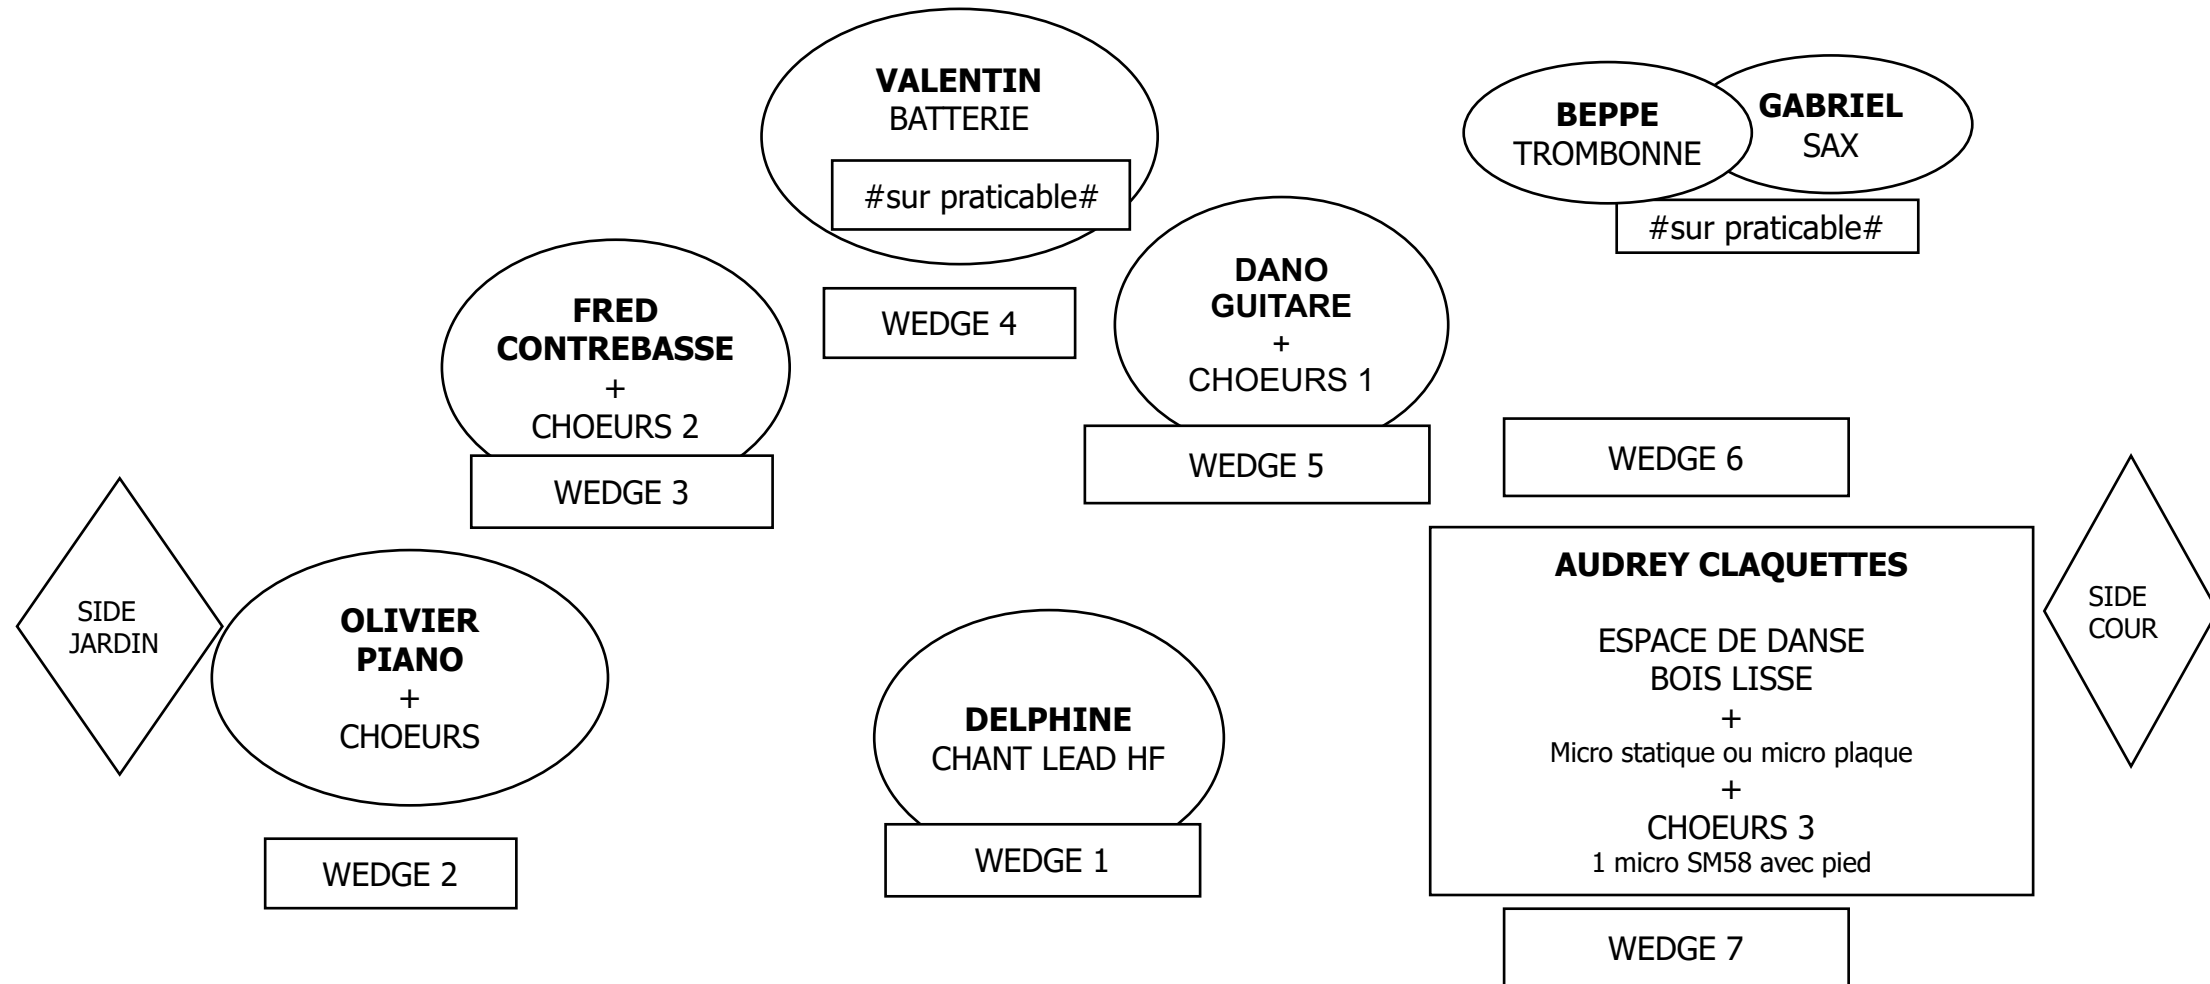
VALENTIN
BATTERIE

#sur praticable#

BEPPE
TROMBONNE

GABRIEL
SAX

#sur praticable#

FRED
CONTREBASSE
+
CHOEURS 2

WEDGE 4

DANO
GUITARE
+
CHOEURS 1

WEDGE 3

WEDGE 5

WEDGE 6

SIDE
JARDIN

OLIVIER
PIANO
+
CHOEURS

DELPHINE
CHANT LEAD HF

AUDREY CLAQUETTES

ESPACE DE DANSE
BOIS LISSE
+
Micro statique ou micro plaque
+
CHOEURS 3
1 micro SM58 avec pied

SIDE
COUR

WEDGE 2

WEDGE 1

WEDGE 7